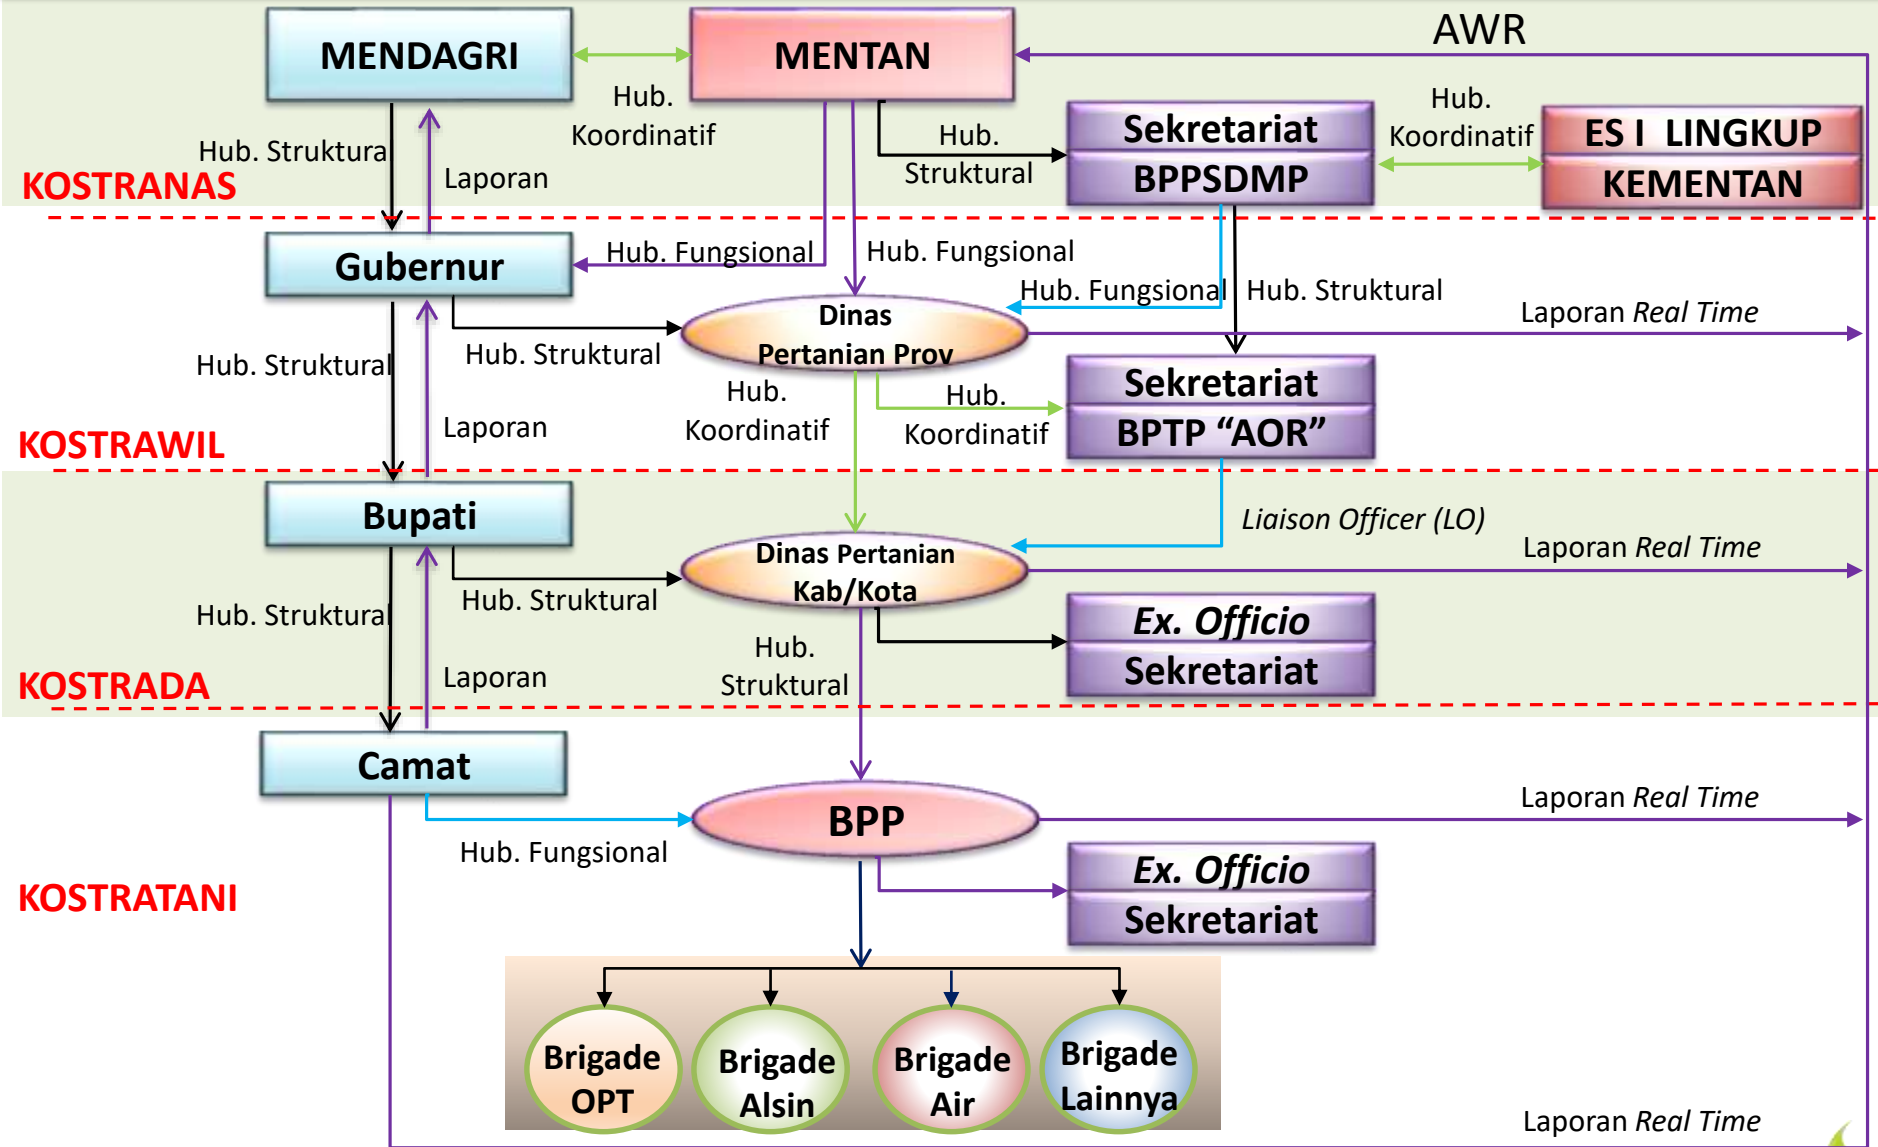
MENDAGRI

MENTAN

AWR

Hub. Koordinatif

Hub. Struktural

Laporan

KOSTRANAS

Hub. Struktural

Sekretariat BPPSDMP

Hub. Koordinatif

ES I LINGKUP KEMENTAN

Gubernur

Hub. Fungsional

Hub. Fungsional

Hub. Fungsional

Hub. Struktural

Laporan *Real Time*

Dinas Pertanian Prov

Hub. Struktural

Hub. Struktural

Laporan

Hub. Koordinatif

Hub. Koordinatif

Sekretariat BPTP "AOR"

KOSTRAWIL

Bupati

*Liaison Officer (LO)*

Laporan *Real Time*

Dinas Pertanian Kab/Kota

Hub. Struktural

Hub. Struktural

*Ex. Officio* Sekretariat

Hub. Struktural

Laporan

KOSTRADA

Camat

BPP

Laporan *Real Time*

Hub. Fungsional

*Ex. Officio* Sekretariat

KOSTRATANI

Brigade OPT

Brigade Alsin

Brigade Air

Brigade Lainnya

Laporan *Real Time*